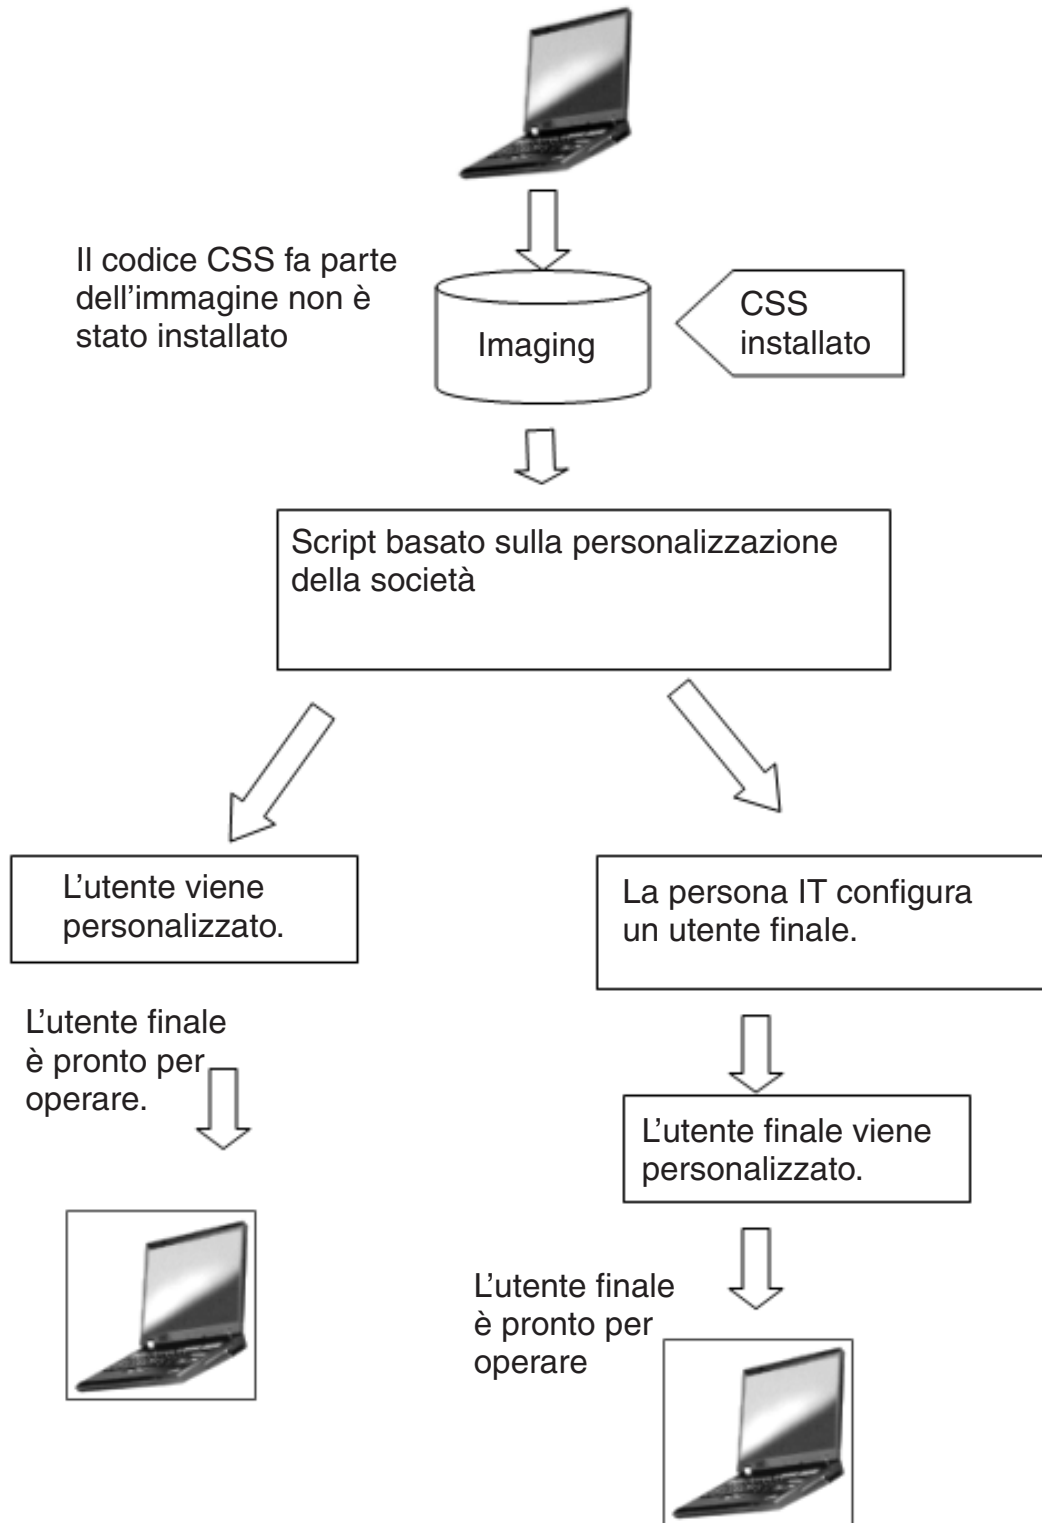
Il codice CSS fa parte dell'immagine non è stato installato

Imaging

CSS installato

Script basato sulla personalizzazione della società

L'utente viene personalizzato.

La persona IT configura un utente finale.

L'utente finale è pronto per operare.

L'utente finale viene personalizzato.

L'utente finale è pronto per operare